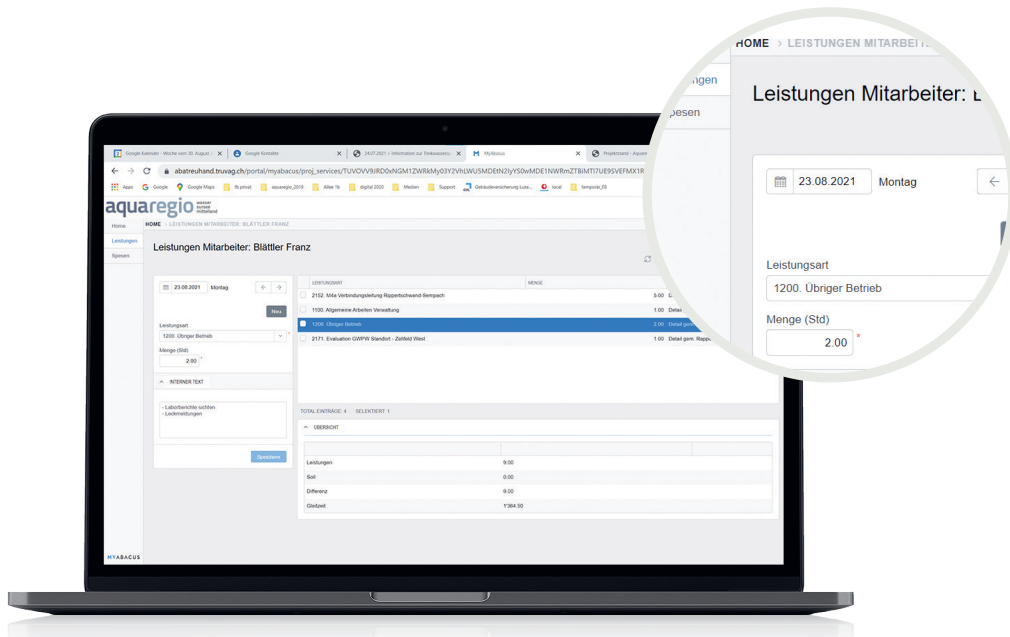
Google Kalender - Woche vom 30. August | Google Kontakte | 24.07.2021 - Information zur Trinkwasser | MyAbacus | Projektstand - Aquar

abatreuhand.truvag.ch/portal/myabacus/proj_services/TUVOVV9JRD0xNGM1ZWRkMy03Y2VhLWU5MDEtN2IyYS0wMDE1NWRmZTBiMTI7UE9SVEFMX1R

Apps Google Google Maps fb privat aquaregio_2019 Allee 1b digital 2020 Medien Support Gebäudeversicherung Luze... local temporär_IS

aquaregio wasser surseemittelland

Home
Leistungen
Spesen

HOME › LEISTUNGEN MITARBEITER: BLÄTTLER FRANZ

Leistungen Mitarbeiter: Blättler Franz

23.08.2021 Montag

Neu

Leistungsart
1200. Übriger Betrieb
Menge (Std)
2.00

INTERNER TEXT

- Laborberichte sichten
- Lecksmeldungen

Speichern

| LEISTUNGSART | MENGE | |
|---|---|---|
| 2152. NAe Verbindungsleitung Rippertschwand-Sempach | 5.00 | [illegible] |
| 1100. Allgemeine Arbeiten Verwaltung | 1.00 | Detail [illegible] |
| 1200. Übriger Betrieb | 2.00 | Detail gem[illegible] |
| 2171. Evaluation GWPW Standort - Zellfeld West | 1.00 | Detail gem. Rippe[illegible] |

TOTAL EINTRÄGE: 4 SELEKTIERT: 1

ÜBERSICHT

| | |
|---|---|
| Leistungen | 9.00 |
| Soll | 0.00 |
| Differenz | 9.00 |
| Gleitzeit | 1'364.50 |

MYABACUS

HOME › LEISTUNGEN MITARBEITE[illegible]
ngen
pesen
Leistungen Mitarbeiter: B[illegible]
23.08.2021 Montag
Leistungsart
1200. Übriger Betrieb
Menge (Std)
2.00 *